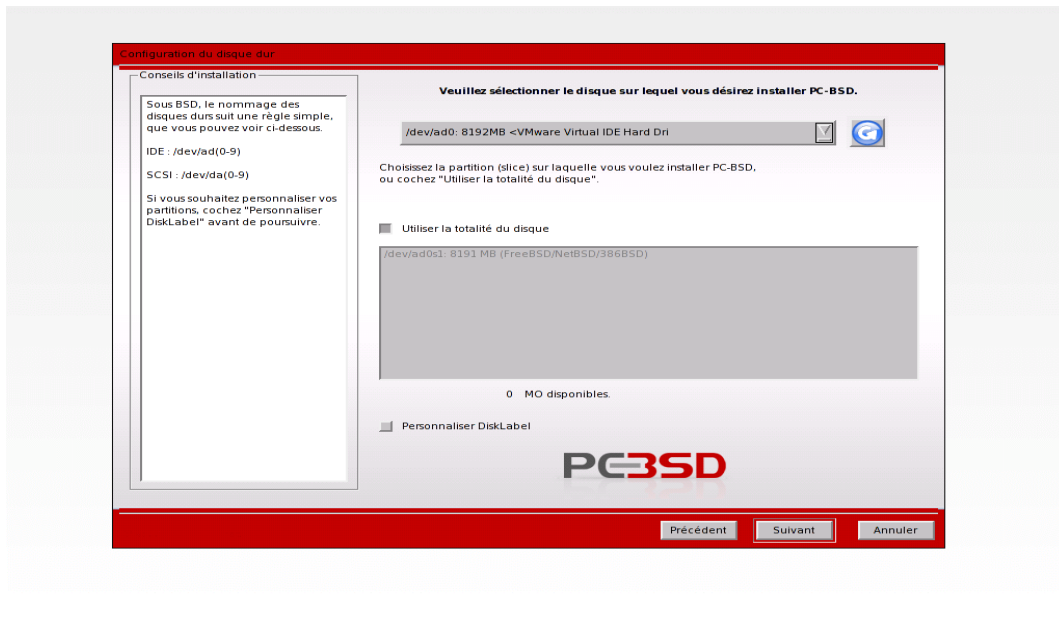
Configuration du disque dur

Conseils d'installation

Sous BSD, le nommage des disques durs suit une règle simple, que vous pouvez voir ci-dessous.

IDE : /dev/ad(0-9)

SCSI : /dev/da(0-9)

Si vous souhaitez personnaliser vos partitions, cochez "Personnaliser DiskLabel" avant de poursuivre.

Veuillez sélectionner le disque sur lequel vous désirez installer PC-BSD.

/dev/ad0: 8192MB <VMware Virtual IDE Hard Dri

Choisissez la partition (slice) sur laquelle vous voulez installer PC-BSD, ou cochez "Utiliser la totalité du disque".

Utiliser la totalité du disque

/dev/ad0s1: 8191 MB (FreeBSD/NetBSD/386BSD)

0 MO disponibles.

Personnaliser DiskLabel

PCBSD

Précédent

Suivant

Annuler